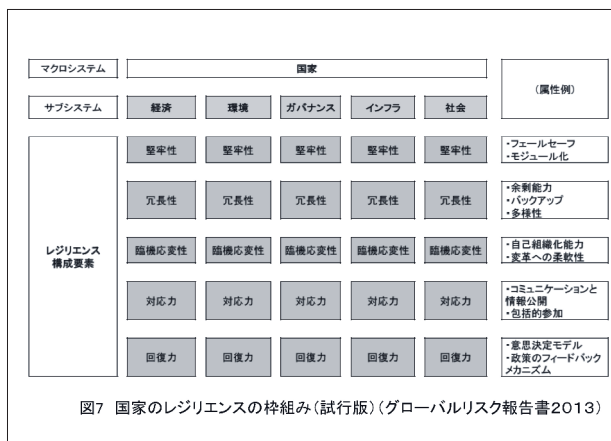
| マクロシステム | 国家 | | | | | (属性例) |
|---|---|---|---|---|---|---|
| サブシステム | 経済 | 環境 | ガバナンス | インフラ | 社会 | |
| レジリエンス構成要素 | 堅牢性 | 堅牢性 | 堅牢性 | 堅牢性 | 堅牢性 | ・フェールセーフ ・モジュール化 |
| | 冗長性 | 冗長性 | 冗長性 | 冗長性 | 冗長性 | ・余剰能力 ・バックアップ ・多様性 |
| | 臨機応変性 | 臨機応変性 | 臨機応変性 | 臨機応変性 | 臨機応変性 | ・自己組織化能力 ・変革への柔軟性 |
| | 対応力 | 対応力 | 対応力 | 対応力 | 対応力 | ・コミュニケーションと情報公開 ・包括的参加 |
| | 回復力 | 回復力 | 回復力 | 回復力 | 回復力 | ・意思決定モデル ・政策のフィードバックメカニズム |

図7 国家のレジリエンスの枠組み(試行版)(グローバルリスク報告書2013)